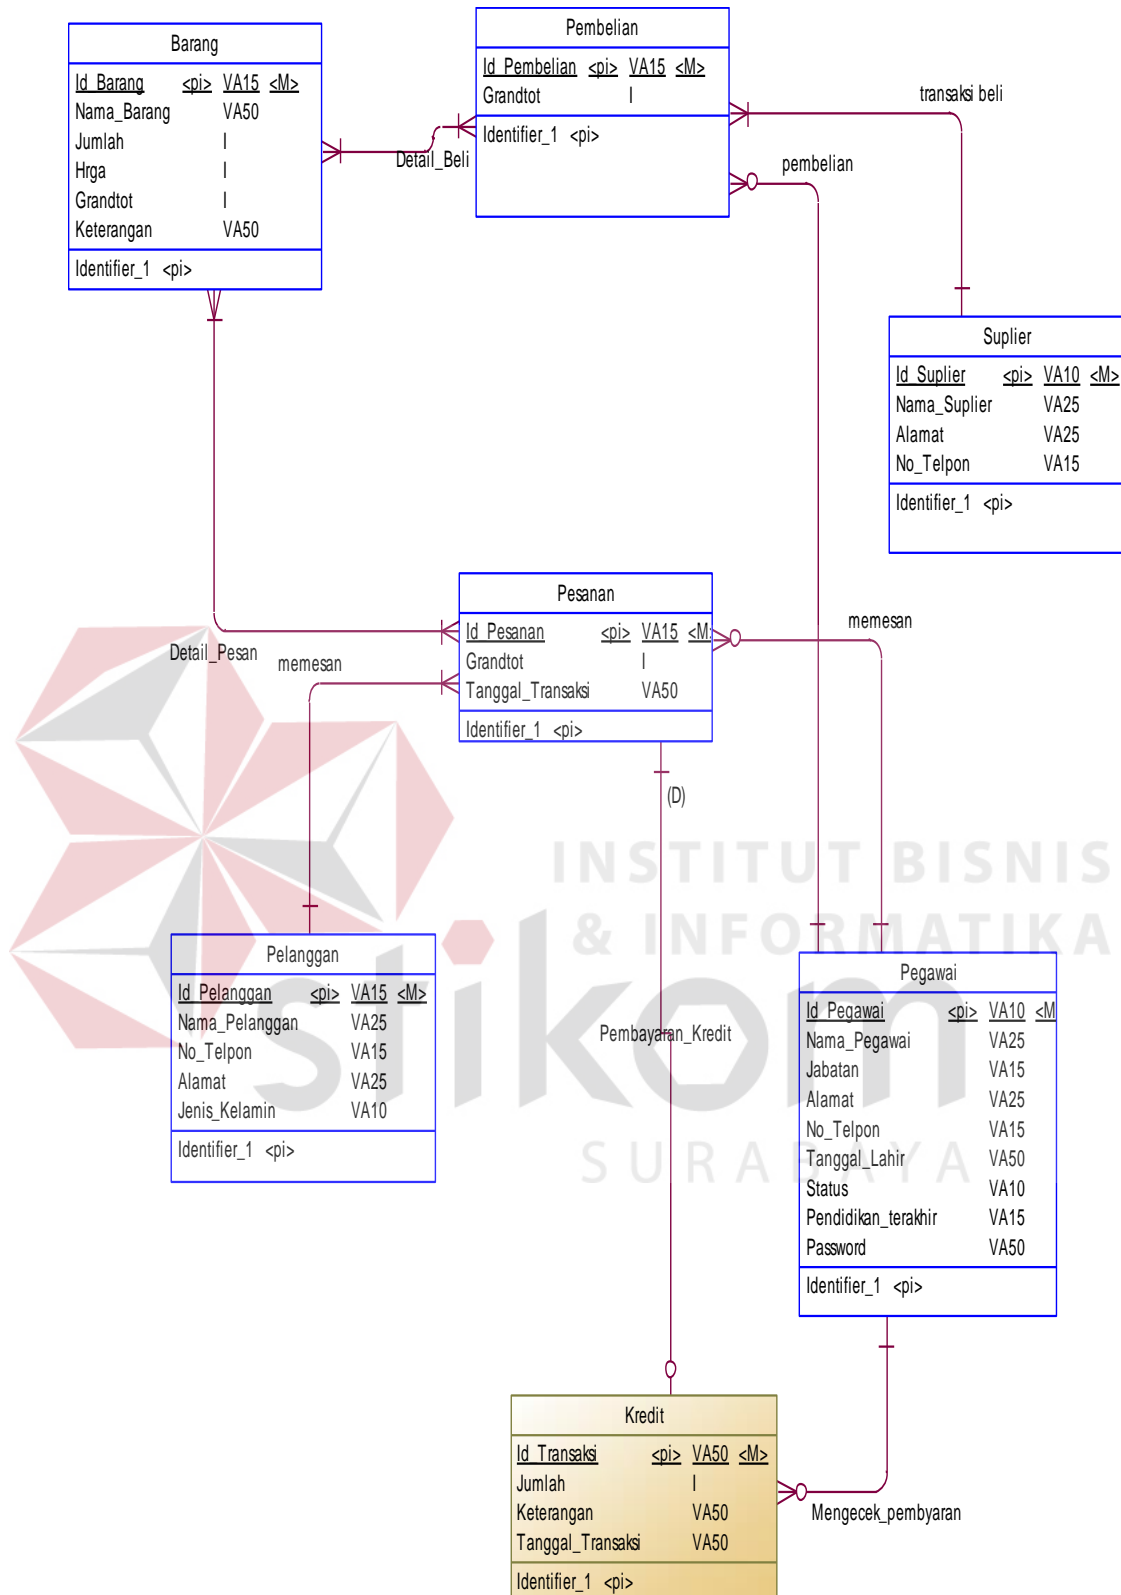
Barang

| Id_Barang | <pi> | VA15 | <M> |
|---|---|---|---|
| Nama_Barang | | VA50 | |
| Jumlah | | I | |
| Hrga | | I | |
| Grandtot | | I | |
| Keterangan | | VA50 | |

Identifier_1 <pi>

Pembelian

| Id_Pembelian | <pi> | VA15 | <M> |
|---|---|---|---|
| Grandtot | | I | |

Identifier_1 <pi>

transaksi beli

Detail_Beli

pembelian

Suplier

| Id_Suplier | <pi> | VA10 | <M> |
|---|---|---|---|
| Nama_Suplier | | VA25 | |
| Alamat | | VA25 | |
| No_Telpon | | VA15 | |

Identifier_1 <pi>

Pesanan

| Id_Pesanan | <pi> | VA15 | <M |
|---|---|---|---|
| Grandtot | | I | |
| Tanggal_Transaksi | | VA50 | |

Identifier_1 <pi>

memesan

Detail_Pesan

memesan

(D)

INSTITUT BISNIS & INFORMATIKA

SURABAYA

Pelanggan

| Id_Pelanggan | <pi> | VA15 | <M> |
|---|---|---|---|
| Nama_Pelanggan | | VA25 | |
| No_Telpon | | VA15 | |
| Alamat | | VA25 | |
| Jenis_Kelamin | | VA10 | |

Identifier_1 <pi>

Pembayaran_Kredit

Pegawai

| Id_Pegawai | <pi> | VA10 | <M |
|---|---|---|---|
| Nama_Pegawai | | VA25 | |
| Jabatan | | VA15 | |
| Alamat | | VA25 | |
| No_Telpon | | VA15 | |
| Tanggal_Lahir | | VA50 | |
| Status | | VA10 | |
| Pendidikan_terakhir | | VA15 | |
| Password | | VA50 | |

Identifier_1 <pi>

Kredit

| Id_Transaksi | <pi> | VA50 | <M> |
|---|---|---|---|
| Jumlah | | I | |
| Keterangan | | VA50 | |
| Tanggal_Transaksi | | VA50 | |

Identifier_1 <pi>

Mengecek_pembyaran